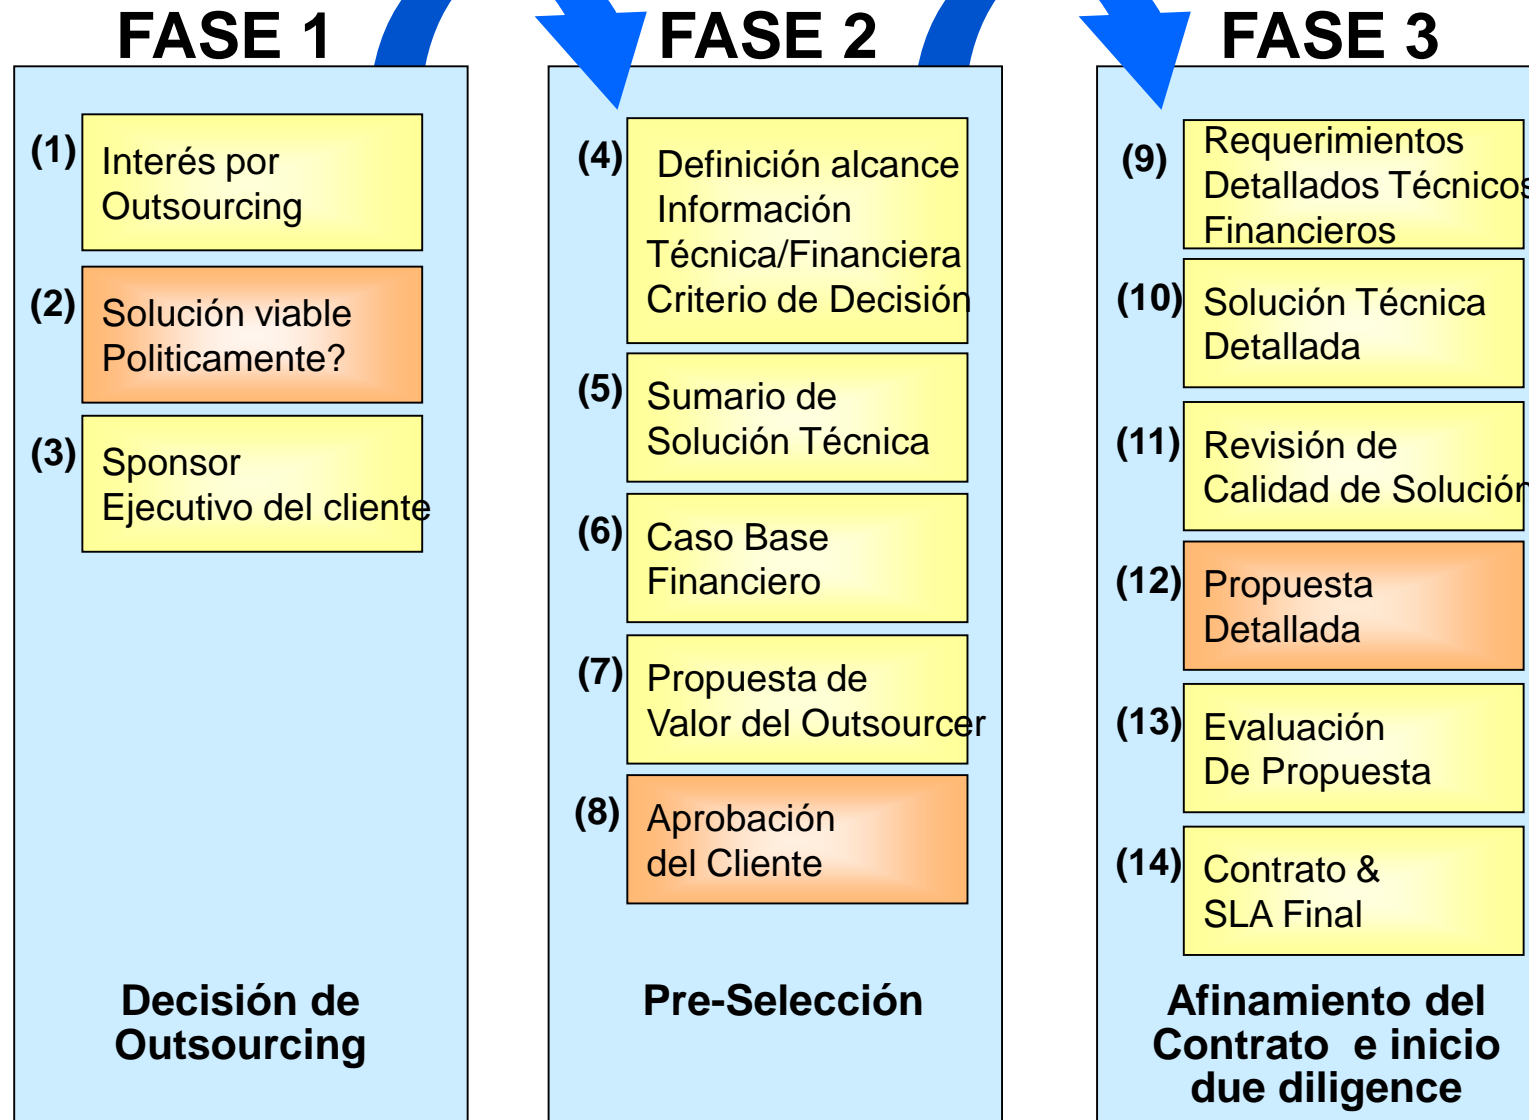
FASE 1

(1) Interés por Outsourcing

(2) Solución viable Politicamente?

(3) Sponsor Ejecutivo del cliente

Decisión de Outsourcing

FASE 2

(4) Definición alcance Información Técnica/Financiera Criterio de Decisión

(5) Sumario de Solución Técnica

(6) Caso Base Financiero

(7) Propuesta de Valor del Outsourcer

(8) Aprobación del Cliente

Pre-Selección

FASE 3

(9) Requerimientos Detallados Técnicos Financieros

(10) Solución Técnica Detallada

(11) Revisión de Calidad de Solución

(12) Propuesta Detallada

(13) Evaluación De Propuesta

(14) Contrato & SLA Final

Afinamiento del Contrato e inicio due diligence